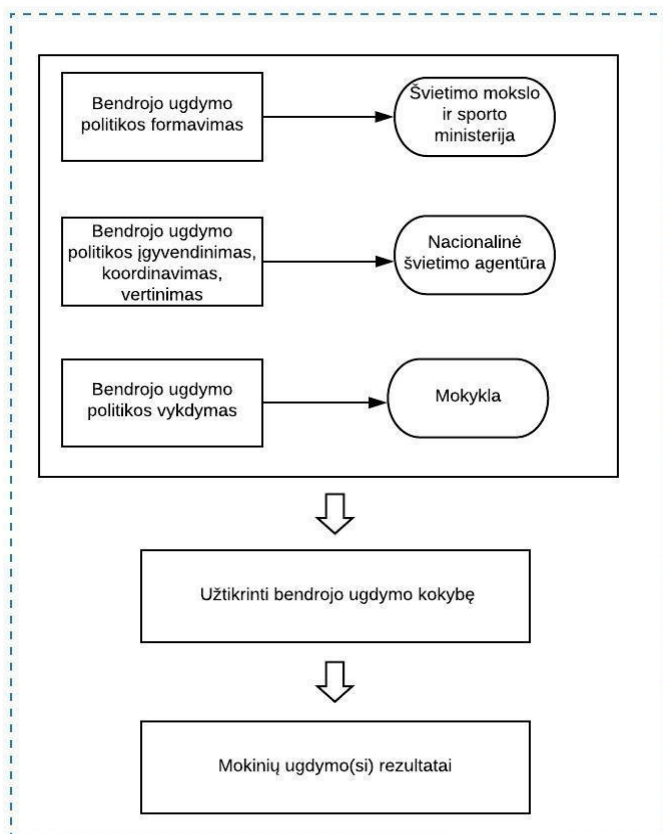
Bendrojo ugdymo politikos formavimas

Švietimo mokslo ir sporto ministerija

Bendrojo ugdymo politikos įgyvendinimas, koordinavimas, vertinimas

Nacionalinė švietimo agentūra

Bendrojo ugdymo politikos vykdymas

Mokykla

Užtikrinti bendrojo ugdymo kokybę

Mokinių ugdymo(si) rezultatai